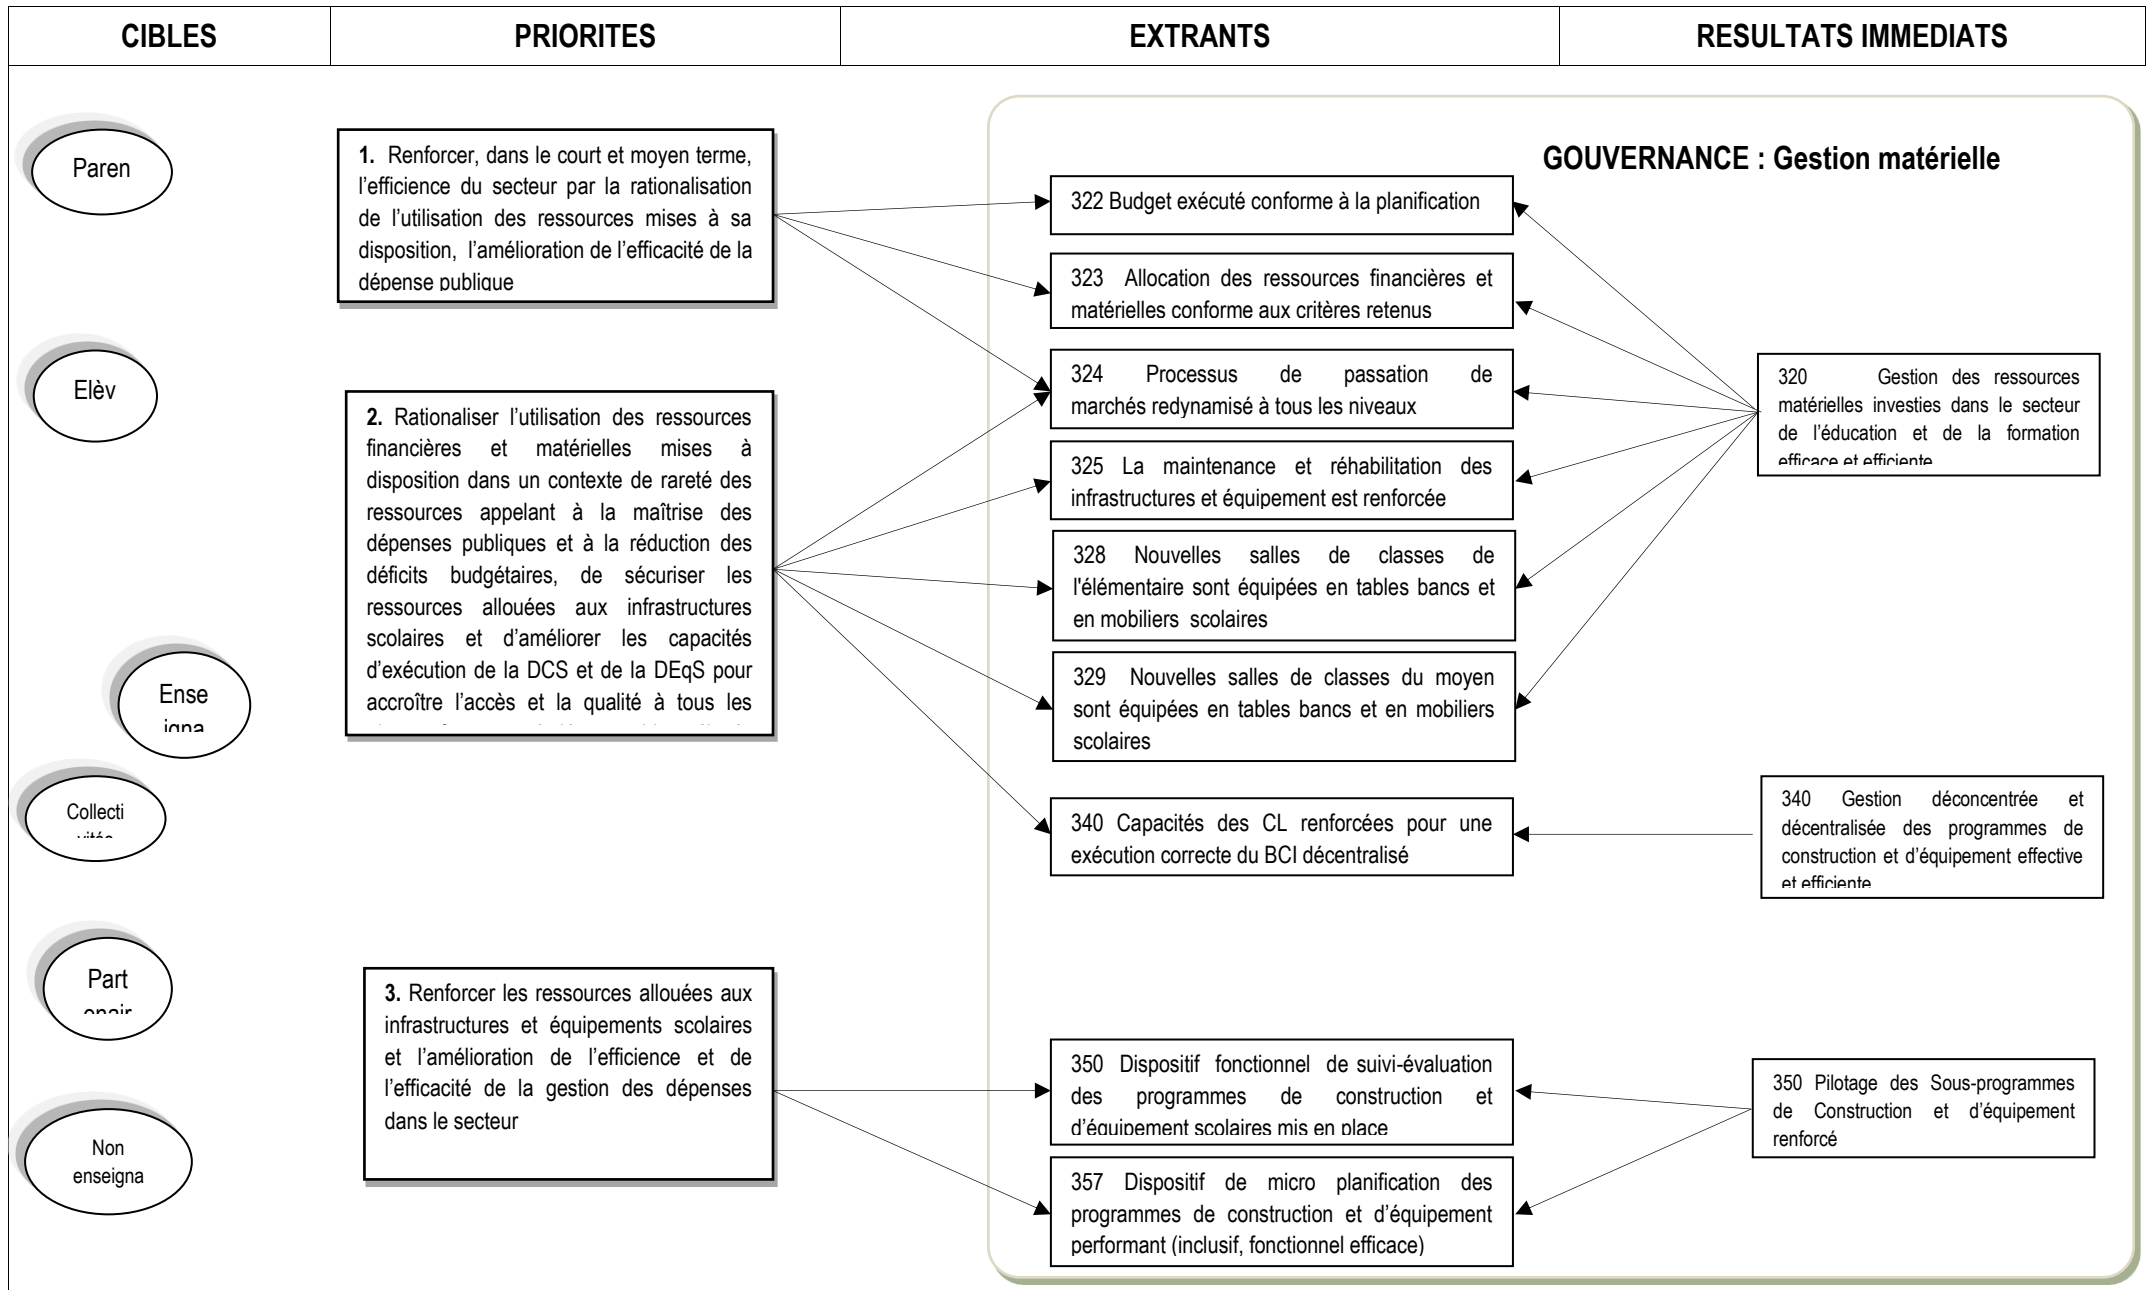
| CIBLES | PRIORITES | EXTRANTS | RESULTATS IMMEDIATS |
|---|---|---|---|

Paren

Elèv

Ense igna

Collecti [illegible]

Part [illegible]

Non enseigna

**1.** Renforcer, dans le court et moyen terme, l'efficience du secteur par la rationalisation de l'utilisation des ressources mises à sa disposition, l'amélioration de l'efficacité de la dépense publique

**2.** Rationaliser l'utilisation des ressources financières et matérielles mises à disposition dans un contexte de rareté des ressources appelant à la maîtrise des dépenses publiques et à la réduction des déficits budgétaires, de sécuriser les ressources allouées aux infrastructures scolaires et d'améliorer les capacités d'exécution de la DCS et de la DEqS pour accroître l'accès et la qualité à tous les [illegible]

**3.** Renforcer les ressources allouées aux infrastructures et équipements scolaires et l'amélioration de l'efficience et de l'efficacité de la gestion des dépenses dans le secteur

**GOUVERNANCE : Gestion matérielle**

322 Budget exécuté conforme à la planification

323 Allocation des ressources financières et matérielles conforme aux critères retenus

324 Processus de passation de marchés redynamisé à tous les niveaux

325 La maintenance et réhabilitation des infrastructures et équipement est renforcée

328 Nouvelles salles de classes de l'élémentaire sont équipées en tables bancs et en mobiliers scolaires

329 Nouvelles salles de classes du moyen sont équipées en tables bancs et en mobiliers scolaires

340 Capacités des CL renforcées pour une exécution correcte du BCI décentralisé

350 Dispositif fonctionnel de suivi-évaluation des programmes de construction et d'équipement scolaires mis en place

357 Dispositif de micro planification des programmes de construction et d'équipement performant (inclusif, fonctionnel efficace)

320 Gestion des ressources matérielles investies dans le secteur de l'éducation et de la formation efficace et efficiente

340 Gestion déconcentrée et décentralisée des programmes de construction et d'équipement effective et efficiente

350 Pilotage des Sous-programmes de Construction et d'équipement renforcé